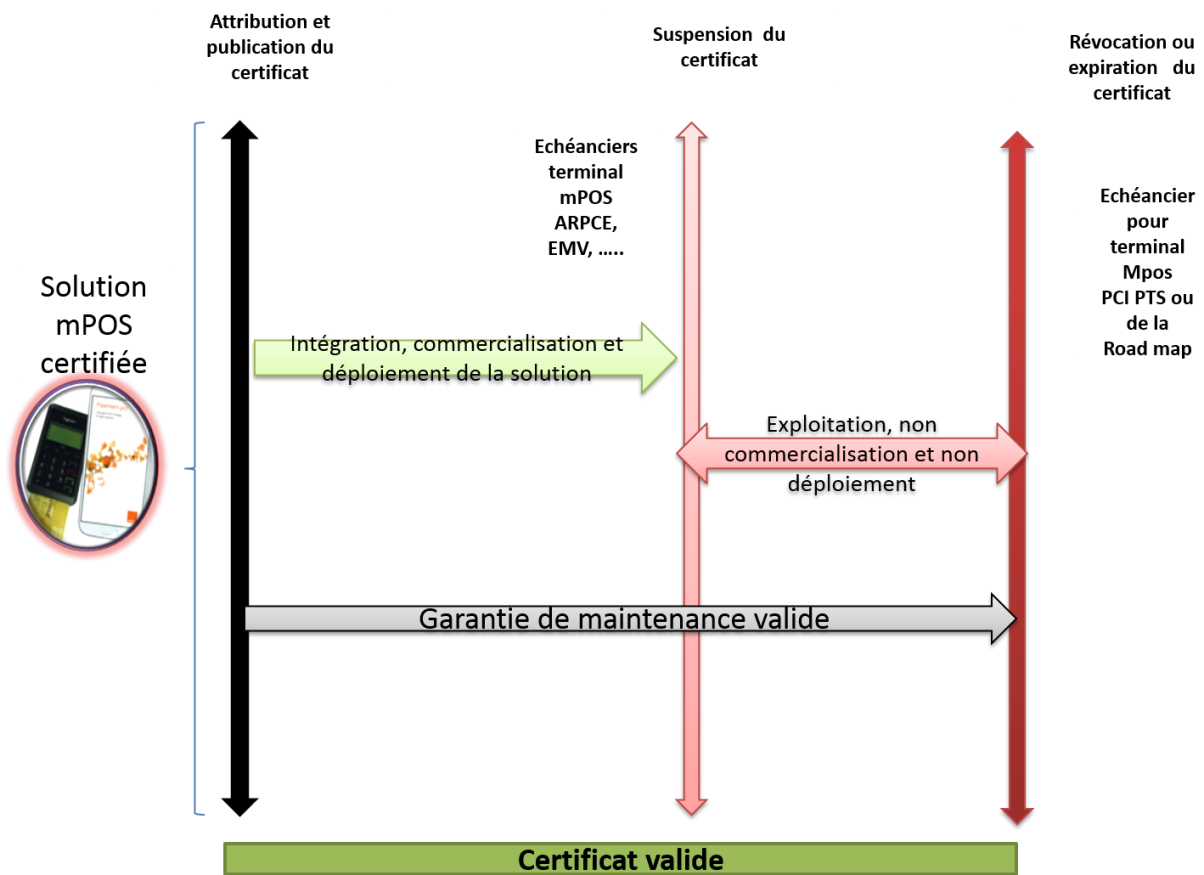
Attribution et publication du certificat

Suspension du certificat

Révocation ou expiration du certificat

Echéanciers terminal mPOS ARPCE, EMV, …..

Echéancier pour terminal Mpos PCI PTS ou de la Road map

Solution mPOS certifiée

Intégration, commercialisation et déploiement de la solution

Exploitation, non commercialisation et non déploiement

Garantie de maintenance valide

Certificat valide